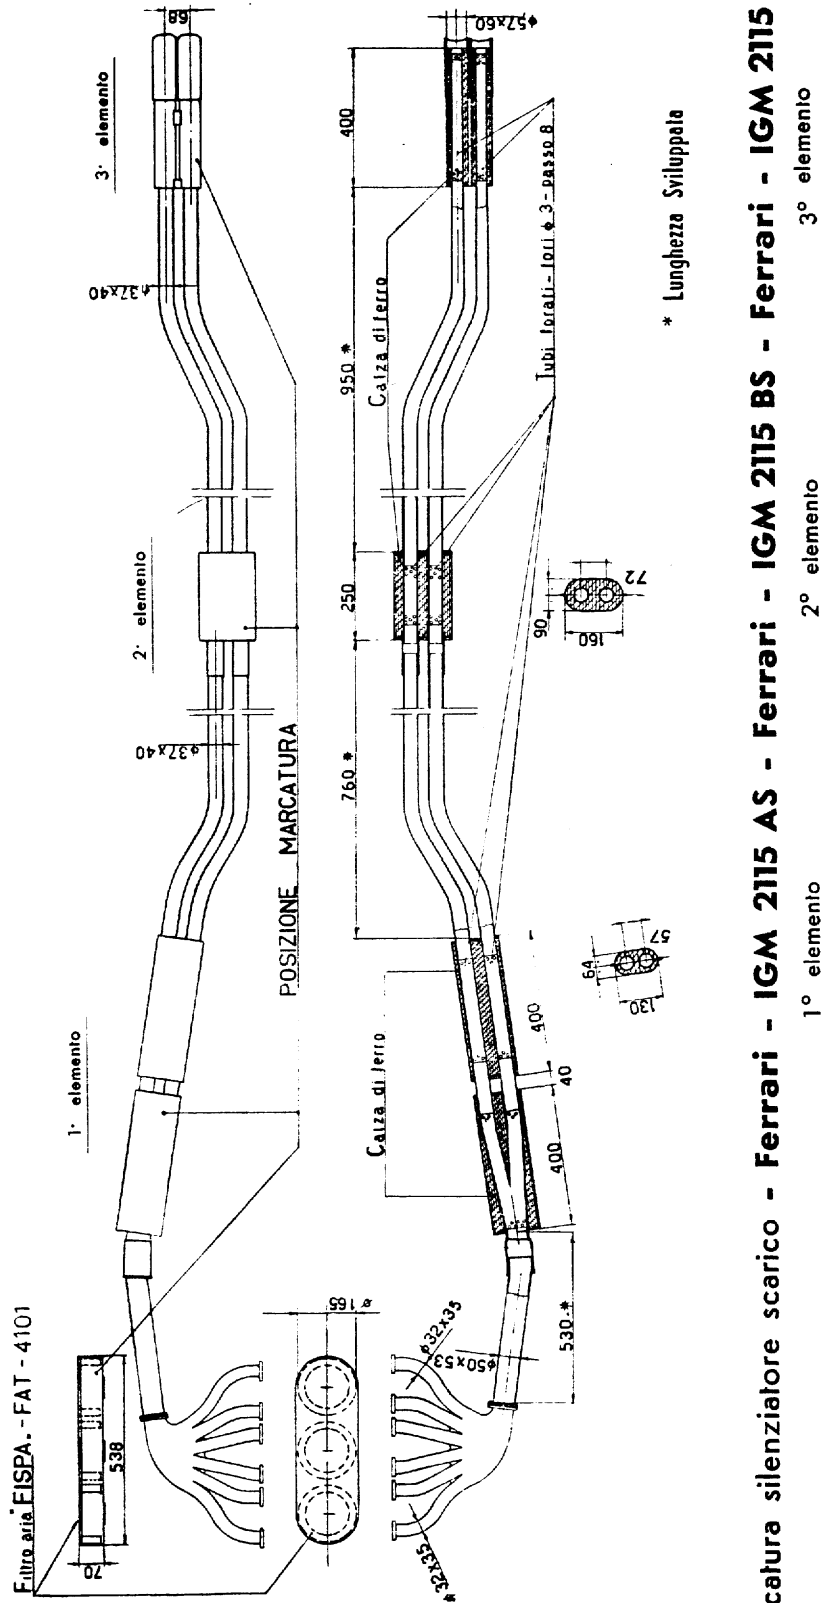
Filtro aria FISPA - FAT - 4101

538

70

ø 165

1° elemento

POSIZIONE MARCATURA

2° elemento

ø37x40

ø37x40

3° elemento

68

Calza di ferro

Calza di ferro

Tubi forati - fori ø 3 - passo 8

ø32x35

ø50x53

ø32x35

530 *

400

400

40

760 *

250

950 *

400

ø57x60

64

130

57

90

160

72

* Lunghezza Sviluppata

catura silenziatore scarico - Ferrari - IGM 2115 AS - Ferrari - IGM 2115 BS - Ferrari - IGM 2115

1° elemento

2° elemento

3° elemento